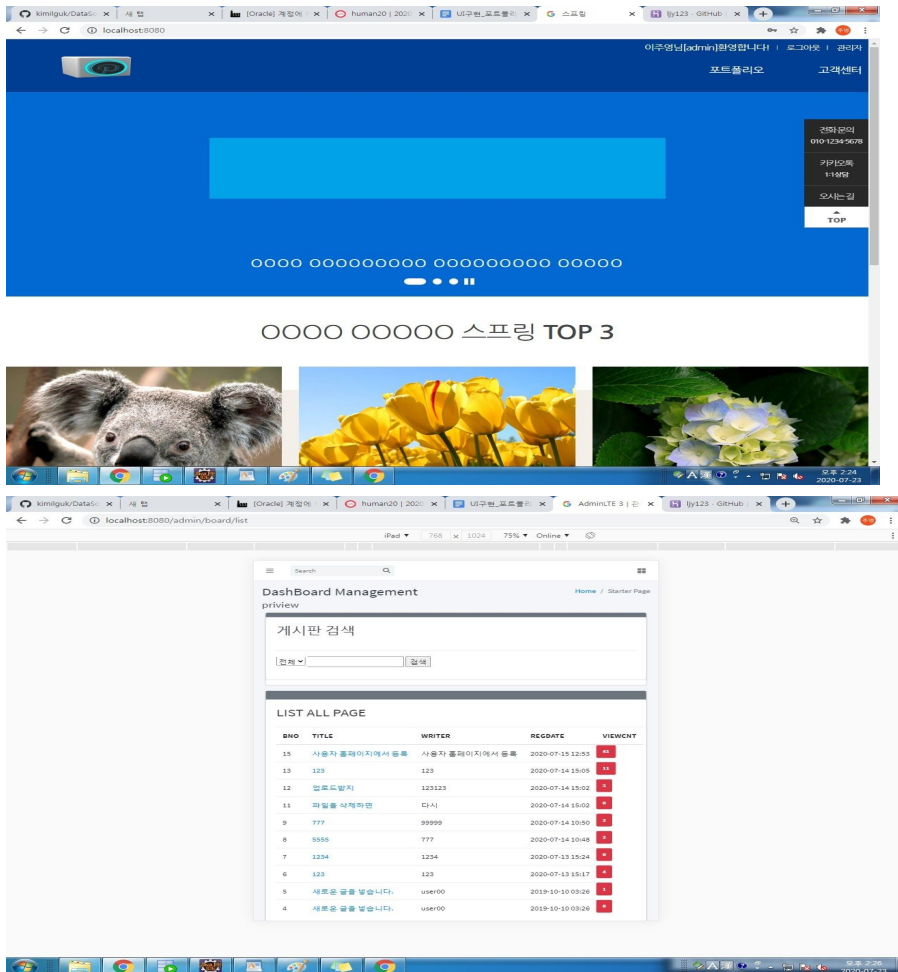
kimilguk/DataSc × | 새 탭 × | [Oracle] 계정에 × | human20 | 2020 × | UI구현_포트폴리 × | 스프링 × | ljy123 · GitHub ×

localhost:8080

이주영님[admin]환영합니다! | 로그아웃 | 관리자

포트폴리오 고객센터

전화문의
010-1234-5678

카카오톡
1:1상담

오시는길

TOP

0000 000000000 000000000 00000

OOOO OOOOO 스프링 TOP 3

오후 2:24
2020-07-23

kimilguk/DataSc × | 새 탭 × | [Oracle] 계정에 × | human20 | 2020 × | UI구현_포트폴리 × | AdminLTE 3 | 관 × | ljy123 · GitHub ×

localhost:8080/admin/board/list

iPad ▼ 768 x 1024 75% ▼ Online ▼

Search

DashBoard Management
priview

Home / Starter Page

게시판 검색

전체 검색

LIST ALL PAGE

| BNO | TITLE | WRITER | REGDATE | VIEWCNT |
|---|---|---|---|---|
| 15 | 사용자 홈페이지에서 등록 | 사용자 홈페이지에서 등록 | 2020-07-15 12:53 | 41 |
| 13 | 123 | 123 | 2020-07-14 15:05 | 11 |
| 12 | 업로드받지 | 123123 | 2020-07-14 15:02 | 5 |
| 11 | 파일을 삭제하면 | 다시 | 2020-07-14 15:02 | 6 |
| 9 | 777 | 99999 | 2020-07-14 10:50 | 7 |
| 8 | 5555 | 777 | 2020-07-14 10:48 | 5 |
| 7 | 1234 | 1234 | 2020-07-13 15:24 | 6 |
| 6 | 123 | 123 | 2020-07-13 15:17 | 4 |
| 5 | 새로운 글을 넣습니다. | user00 | 2019-10-10 03:26 | 1 |
| 4 | 새로운 글을 넣습니다. | user00 | 2019-10-10 03:26 | 0 |

오후 2:26
2020-07-23